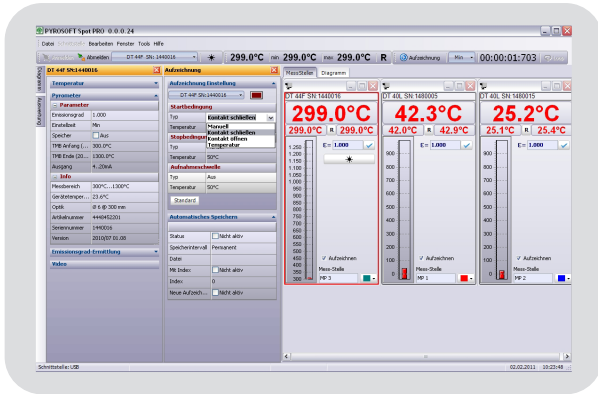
PYROSOFT Spot PRO 0.0.0.24

Datei Schnittstelle Bearbeiten Fenster Tools Hilfe

Abmelden DT 44F SN: 1440016 299.0°C min 299.0°C max 299.0°C R Aufzeichnung Min 00:00:01:703

DT 44F SN:1440016

Temperatur

Pyrometer

Parameter

| Emissionsgrad | 1.000 |
|---|---|
| Einstellzeit | Min |
| Speicher | Aus |
| TMB Anfang (...) | 300.0°C |
| TMB Ende (10...) | 1300.0°C |
| Ausgang | 4...20mA |

Info

| Messbereich | 300°C...1300°C |
|---|---|
| Gerätetemper... | 23.6°C |
| Optik | Ø 6 @ 300 mm |
| Artikelnummer | 4440452201 |
| Seriennummer | 1440016 |
| Version | 2010/07.01.08 |

Emissionsgrad-Ermittlung

Video

Aufzeichnung

Aufzeichnungs-Einstellung

DT 44F SN: 1440016

Startbedingung

Typ Kontakt schließen

Temperatur Manuell Kontakt schließen Kontakt öffnen Temperatur

Stopbedingung

Typ

Temperatur 50°C

Aufnahmeschwelle

Typ Aus

Temperatur 50°C

Standard

Automatisches Speichern

| Status | Nicht aktiv |
|---|---|
| Speicherintervall | Permanent |
| Datei | |
| Mit Index | Nicht aktiv |
| Index | 0 |
| Neue Aufzeich... | Nicht aktiv |

MessStelle Diagramm

DT 44F SN: 1440016
299.0°C
299.0°C R 299.0°C
E= 1.000
1.250 1.200 1.150 1.100 1.050 1.000 950 900 850 800 750 700 650 600 550 500 450 400 350 300
Aufzeichnen
Mess-Stelle
MP 3

DT 40L SN: 1480005
42.3°C
42.0°C R 42.9°C
E= 1.000
900 800 700 600 500 400 300 200 100 0
Aufzeichnen
Mess-Stelle
MP 1

DT 40L SN: 1480015
25.2°C
25.1°C R 25.4°C
E= 1.000
900 800 700 600 500 400 300 200 100 0
Aufzeichnen
Mess-Stelle
MP 2

Schnittstelle: USB 02.02.2011 10:23:48